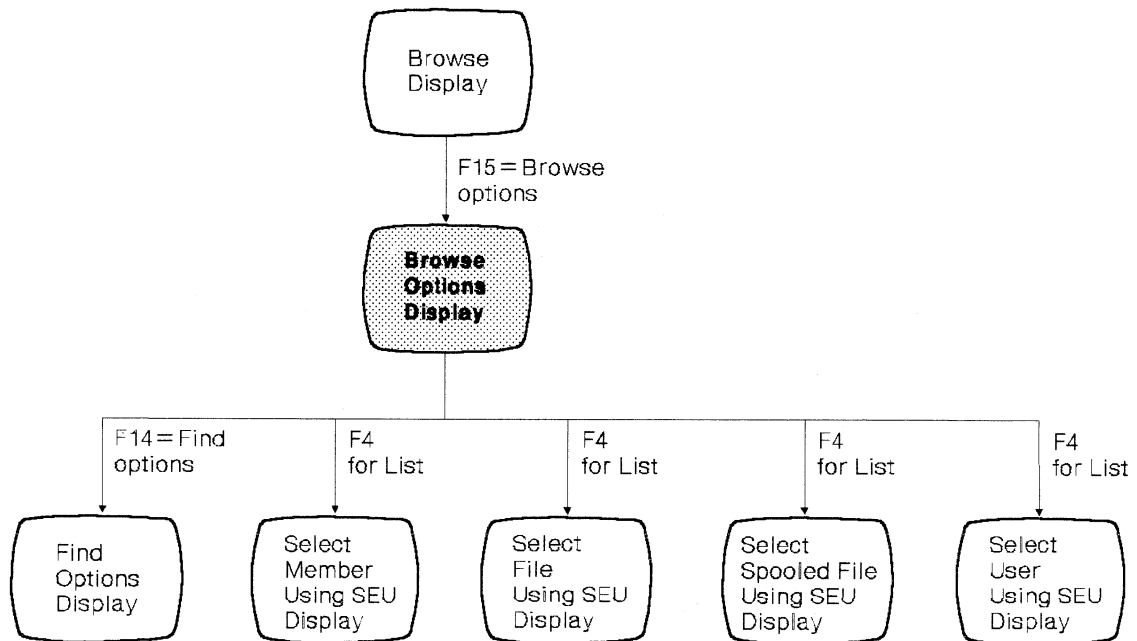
Browse Display

F15 = Browse options

Browse Options Display

F14 = Find options

F4 for List

F4 for List

F4 for List

F4 for List

Find Options Display

Select Member Using SEU Display

Select File Using SEU Display

Select Spooled File Using SEU Display

Select User Using SEU Display